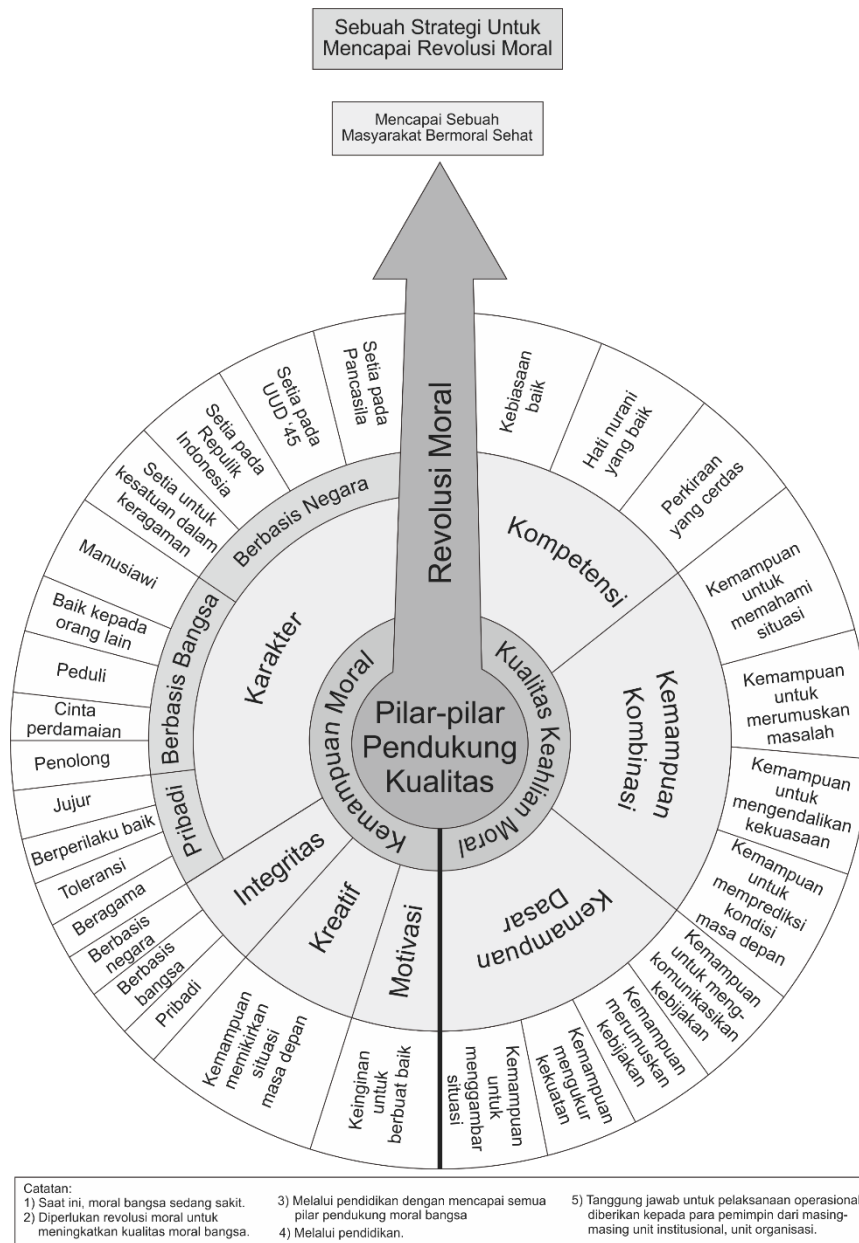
Sebuah Strategi Untuk Mencapai Revolusi Moral

Mencapai Sebuah Masyarakat Bermoral Sehat

Revolusi Moral

Pilar-pilar Pendukung Kualitas

Kemampuan Moral

Kualitas Keahlian Moral

Berbasis Negara

Berbasis Bangsa

Pribadi

Karakter

Integritas

Kreatif

Motivasi

Kompetensi

Kemampuan Kombinasi

Kemampuan Dasar

Setia pada Pancasila

Setia pada UUD '45

Setia pada Repulik Indonesia

Setia untuk kesatuan dalam keragaman

Manusiawi

Baik kepada orang lain

Peduli

Cinta perdamaian

Penolong

Jujur

Berperilaku baik

Toleransi

Beragama

Berbasis negara

Berbasis bangsa

Pribadi

Kemampuan memikirkan situasi masa depan

Keinginan untuk berbuat baik

Kemampuan untuk menggambar situasi

Kemampuan mengukur kekuatan

Kemampuan merumuskan kebijakan

Kemampuan untuk meng-komunikasikan kebijakan

Kemampuan untuk memprediksi kondisi masa depan

Kemampuan untuk mengendalikan kekuasaan

Kemampuan untuk merumuskan masalah

Kemampuan untuk memahami situasi

Perkiraan yang cerdas

Hati nurani yang baik

Kebiasaan baik

Catatan:
1) Saat ini, moral bangsa sedang sakit.
2) Diperlukan revolusi moral untuk meningkatkan kualitas moral bangsa.
3) Melalui pendidikan dengan mencapai semua pilar pendukung moral bangsa
4) Melalui pendidikan.
5) Tanggung jawab untuk pelaksanaan operasional diberikan kepada para pemimpin dari masing-masing unit institusional, unit organisasi.